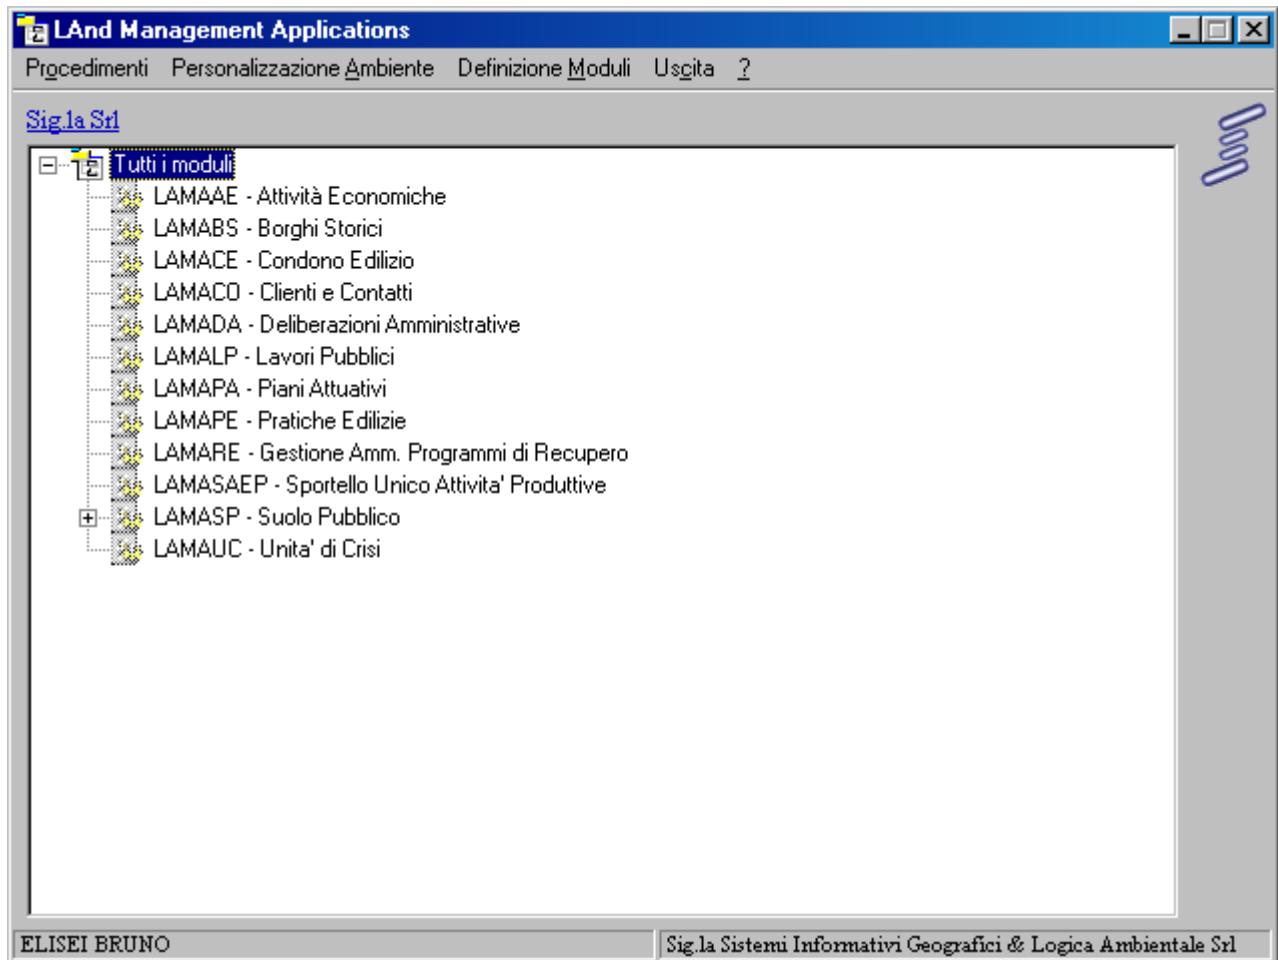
LAnd Management Applications

Procedimenti Personalizzazione Ambiente Definizione Moduli Uscita ?

Sig.la Srl

Tutti i moduli
LAMAAE - Attività Economiche
LAMABS - Borghi Storici
LAMACE - Condono Edilizio
LAMACO - Clienti e Contatti
LAMADA - Deliberazioni Amministrative
LAMALP - Lavori Pubblici
LAMAPA - Piani Attuativi
LAMAPE - Pratiche Edilizie
LAMARE - Gestione Amm. Programmi di Recupero
LAMASAEP - Sportello Unico Attivita' Produttive
LAMASP - Suolo Pubblico
LAMAUC - Unita' di Crisi

ELISEI BRUNO
Sig.la Sistemi Informativi Geografici & Logica Ambientale Srl